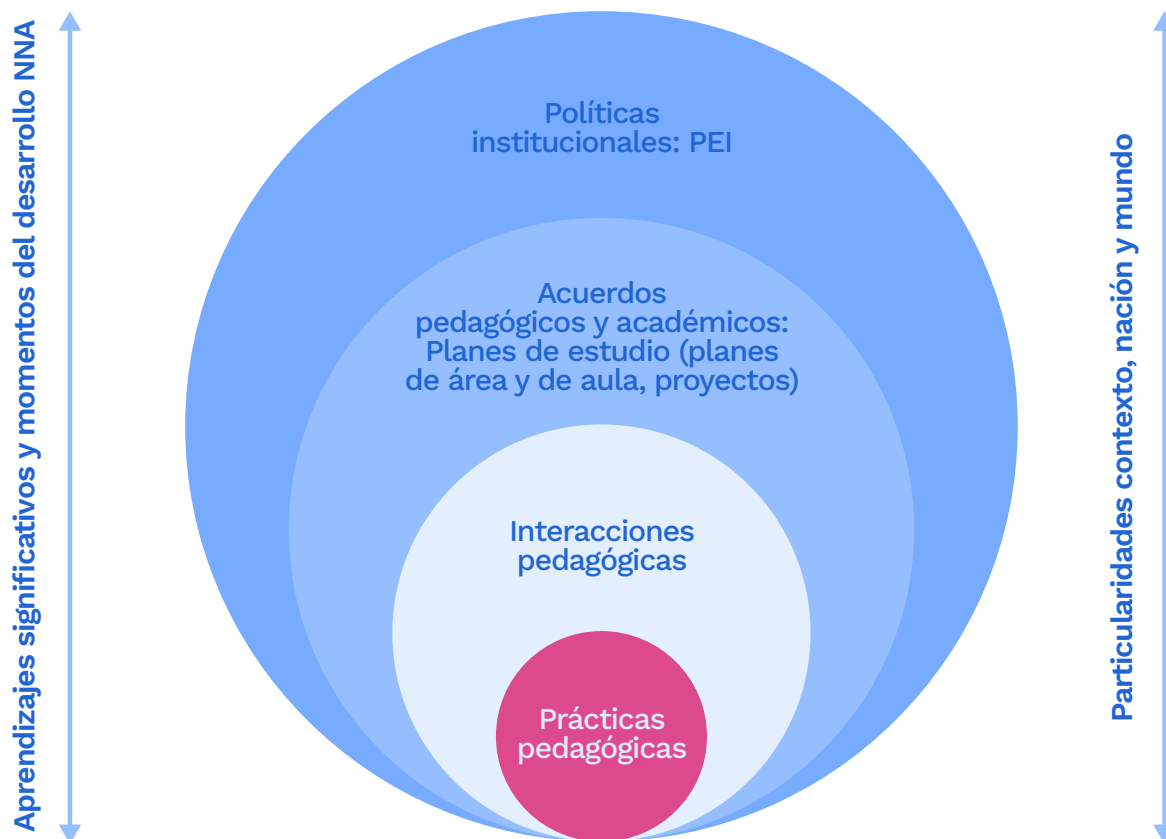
Aprendizajes significativos y momentos del desarrollo NNA

Políticas institucionales: PEI

Acuerdos pedagógicos y académicos: Planes de estudio (planes de área y de aula, proyectos)

Interacciones pedagógicas

Prácticas pedagógicas

Particularidades contexto, nación y mundo